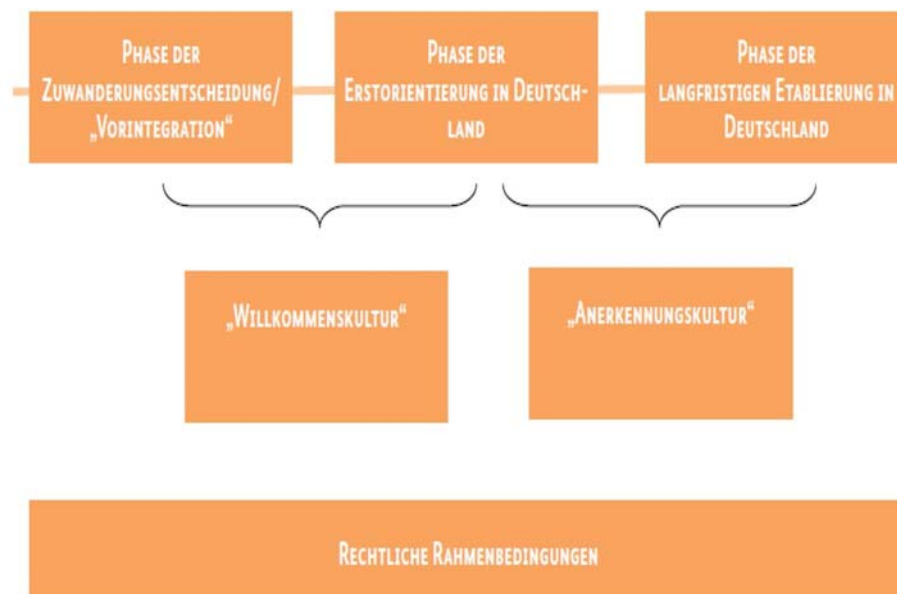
Phase der Zuwanderungsentscheidung/ „Vorintegration“

Phase der Erstorientierung in Deutschland

Phase der langfristigen Etablierung in Deutschland

„Willkommenskultur“

„Anerkennungskultur“

Rechtliche Rahmenbedingungen